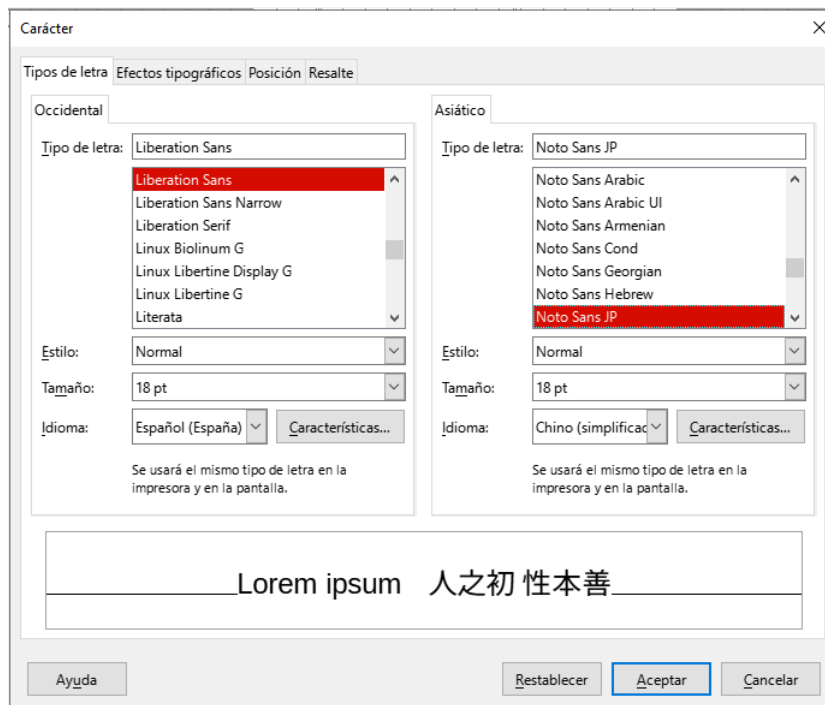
Carácter

Tipos de letra | Efectos tipográficos | Posición | Resalte

Occidental

Tipo de letra: Liberation Sans

Liberation Sans
Liberation Sans Narrow
Liberation Serif
Linux Biolinum G
Linux Libertine Display G
Linux Libertine G
Literata

Estilo: Normal

Tamaño: 18 pt

Idioma: Español (España) | Características...

Se usará el mismo tipo de letra en la impresora y en la pantalla.

Asiático

Tipo de letra: Noto Sans JP

Noto Sans Arabic
Noto Sans Arabic UI
Noto Sans Armenian
Noto Sans Cond
Noto Sans Georgian
Noto Sans Hebrew
Noto Sans JP

Estilo: Normal

Tamaño: 18 pt

Idioma: Chino (simplificad | Características...

Se usará el mismo tipo de letra en la impresora y en la pantalla.

Lorem ipsum 人之初 性本善

Ayuda | Restablecer | Aceptar | Cancelar